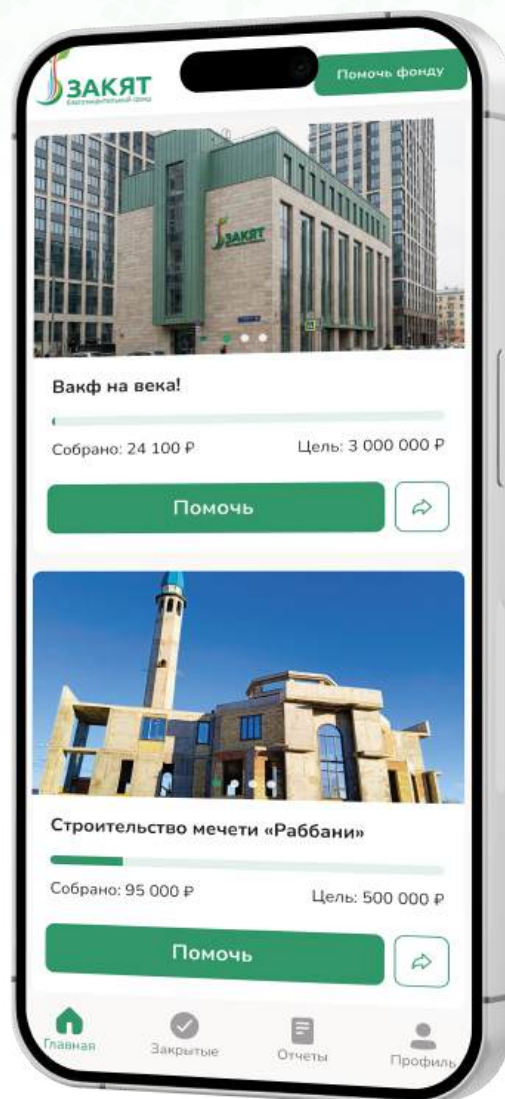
ЗАКЯТ
Благотворительный фонд

Помочь фонду

ЗАКЯТ

Вакф на века!

Собрано: 24 100 ₽

Цель: 3 000 000 ₽

Помочь

Строительство мечети «Раббани»

Собрано: 95 000 ₽

Цель: 500 000 ₽

Помочь

Главная

Закрытые

Отчеты

Профиль